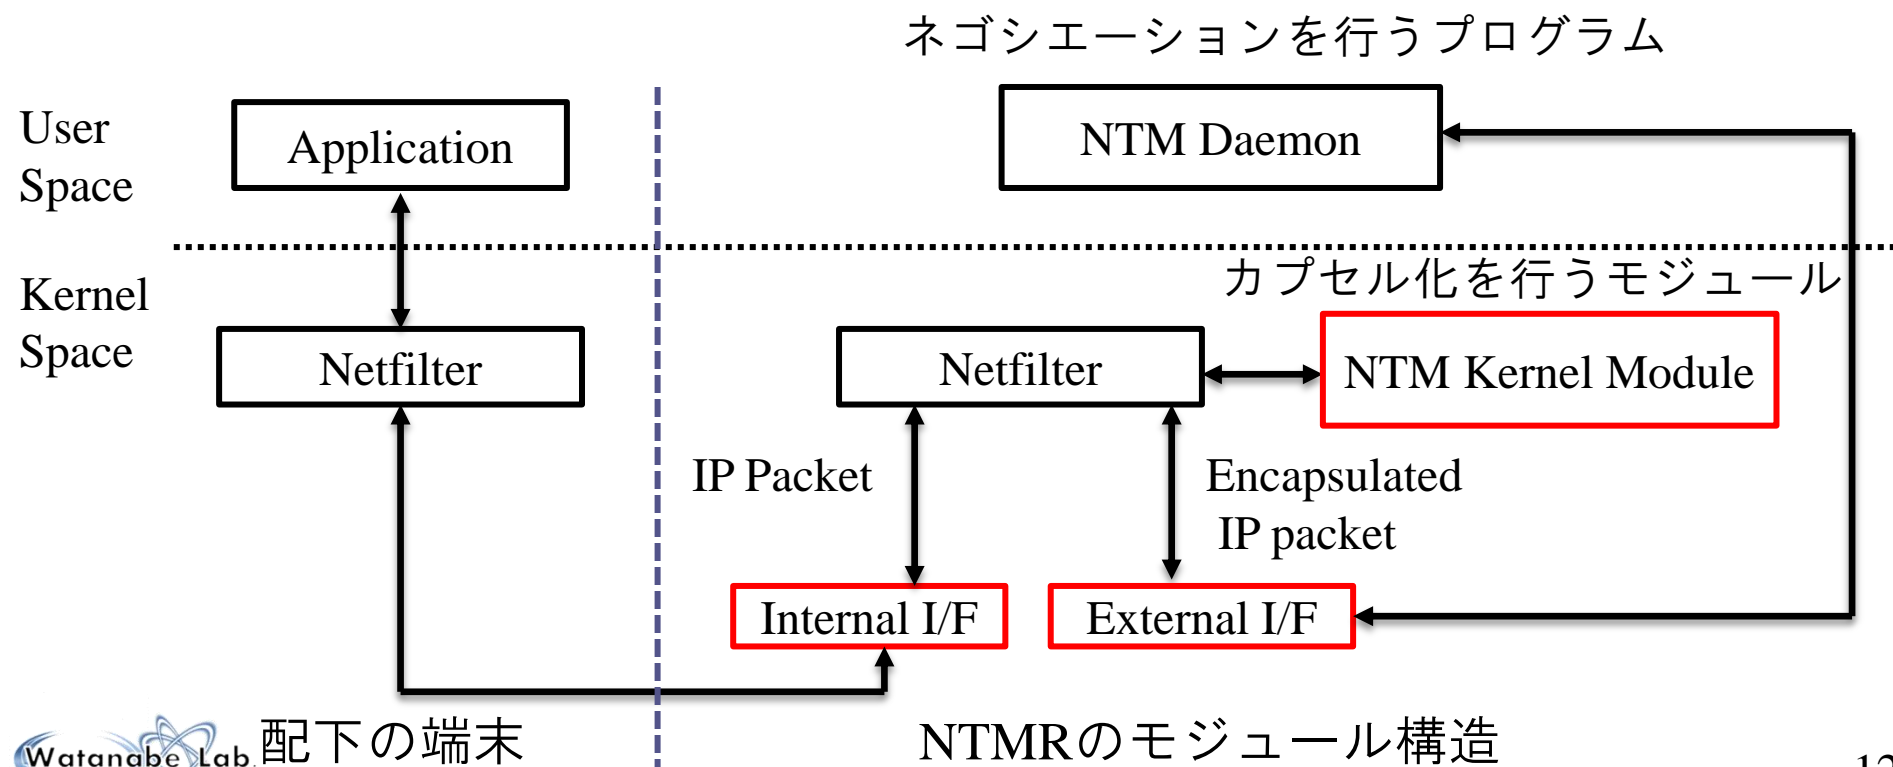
ネゴシエーションを行うプログラム

User Space

Application

NTM Daemon

Kernel Space

カプセル化を行うモジュール

Netfilter

Netfilter

NTM Kernel Module

IP Packet

Encapsulated IP packet

Internal I/F

External I/F

Watanabe Lab.

配下の端末

NTMRのモジュール構造

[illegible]